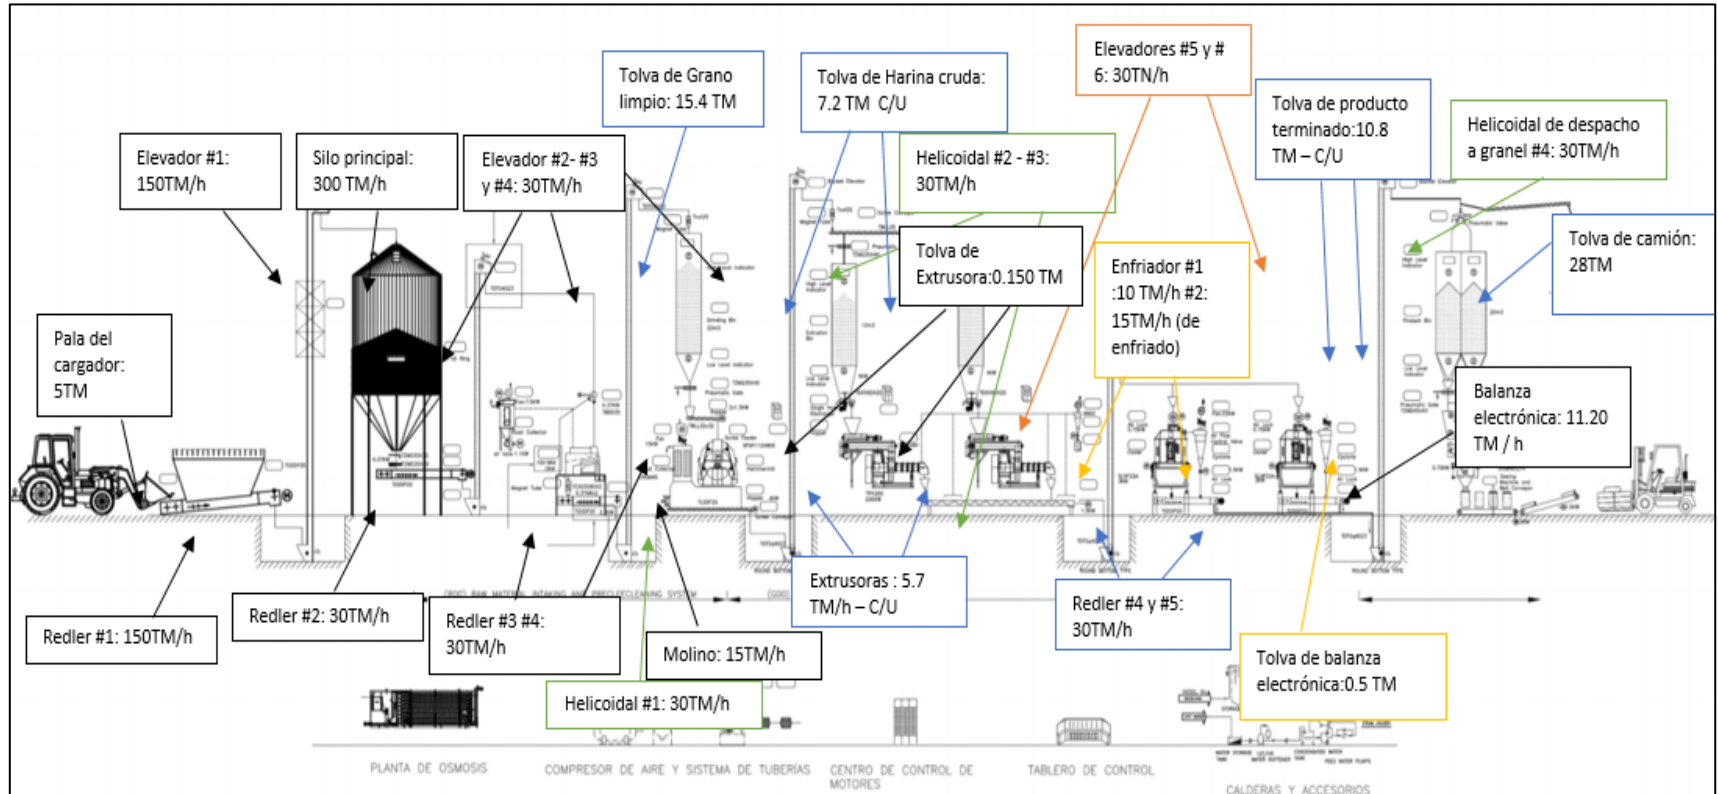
Elevador #1: 150TM/h

Silo principal: 300 TM/h

Elevador #2- #3 y #4: 30TM/h

Tolva de Grano limpio: 15.4 TM

Tolva de Harina cruda: 7.2 TM C/U

Helicoidal #2 - #3: 30TM/h

Elevadores #5 y # 6: 30TN/h

Tolva de producto terminado:10.8 TM – C/U

Helicoidal de despacho a granel #4: 30TM/h

Tolva de camión: 28TM

Tolva de Extrusora:0.150 TM

Enfriador #1 :10 TM/h #2: 15TM/h (de enfriado)

Pala del cargador: 5TM

Balanza electrónica: 11.20 TM / h

Redler #1: 150TM/h

Redler #2: 30TM/h

Redler #3 #4: 30TM/h

Molino: 15TM/h

Helicoidal #1: 30TM/h

Extrusoras : 5.7 TM/h – C/U

Redler #4 y #5: 30TM/h

Tolva de balanza electrónica:0.5 TM

PLANTA DE OSMOSIS

COMPRESOR DE AIRE Y SISTEMA DE TUBERIAS

CENTRO DE CONTROL DE MOTORES

TABLERO DE CONTROL

CALDERAS Y ACCESORIOS